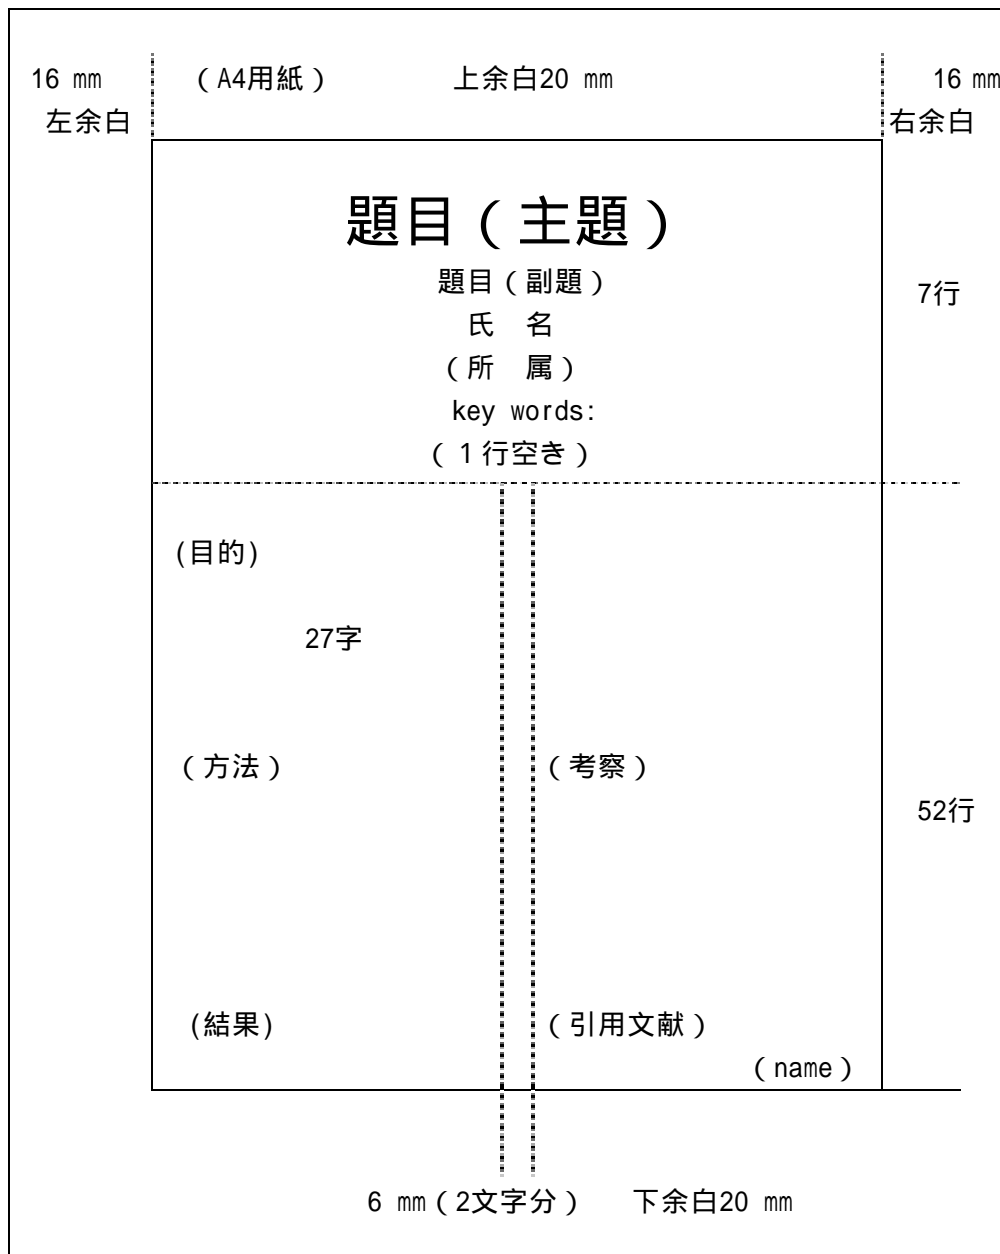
16 mm
左余白

（A4用紙）

上余白20 mm

16 mm
右余白

題目（主題）

題目（副題）

氏　名

（所　属）

key words:

（1行空き）

7行

(目的)

27字

（方法）

（考察）

52行

(結果)

（引用文献）

（name）

6 mm（2文字分）

下余白20 mm